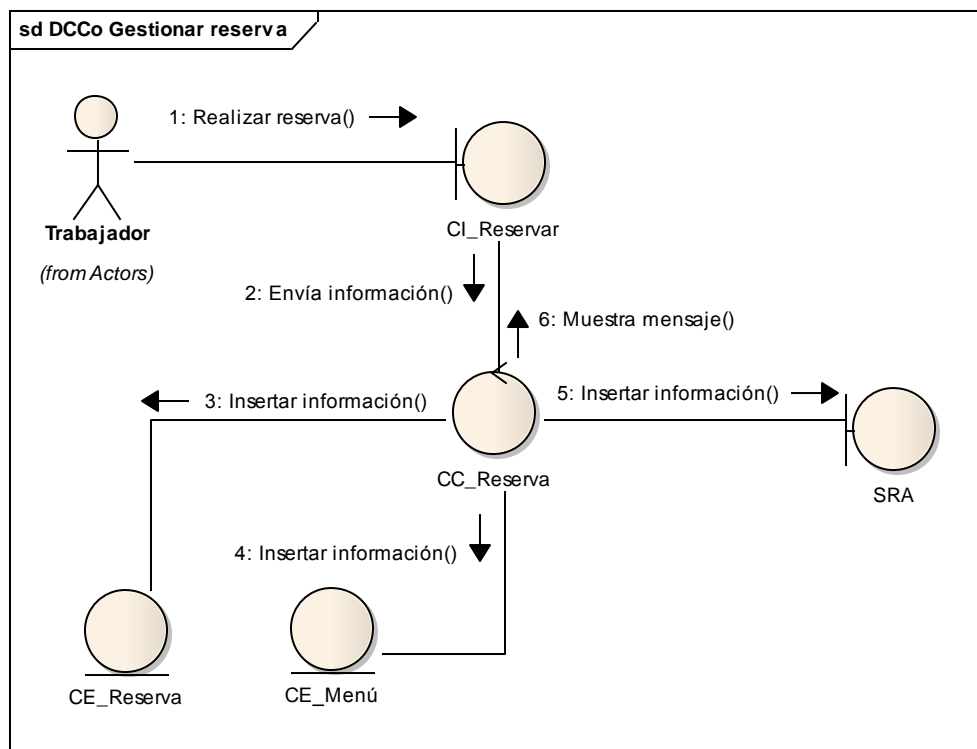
sd DCCo Gestionar reserva

1: Realizar reserva()

Trabajador

(from Actors)

CI_Reservar

2: Envía información()

6: Muestra mensaje()

3: Insertar información()

5: Insertar información()

CC_Reserva

SRA

4: Insertar información()

CE_Reserva

CE_Menú